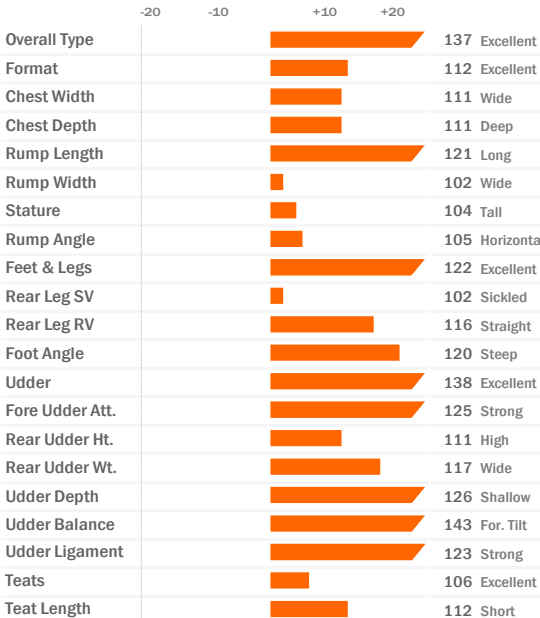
-20 -10 +10 +20

| | |
|---|---|
| Overall Type | 137 Excellent |
| Format | 112 Excellent |
| Chest Width | 111 Wide |
| Chest Depth | 111 Deep |
| Rump Length | 121 Long |
| Rump Width | 102 Wide |
| Stature | 104 Tall |
| Rump Angle | 105 Horizonta |
| Feet & Legs | 122 Excellent |
| Rear Leg SV | 102 Sickled |
| Rear Leg RV | 116 Straight |
| Foot Angle | 120 Steep |
| Udder | 138 Excellent |
| Fore Udder Att. | 125 Strong |
| Rear Udder Ht. | 111 High |
| Rear Udder Wt. | 117 Wide |
| Udder Depth | 126 Shallow |
| Udder Balance | 143 For. Tilt |
| Udder Ligament | 123 Strong |
| Teats | 106 Excellent |
| Teat Length | 112 Short |